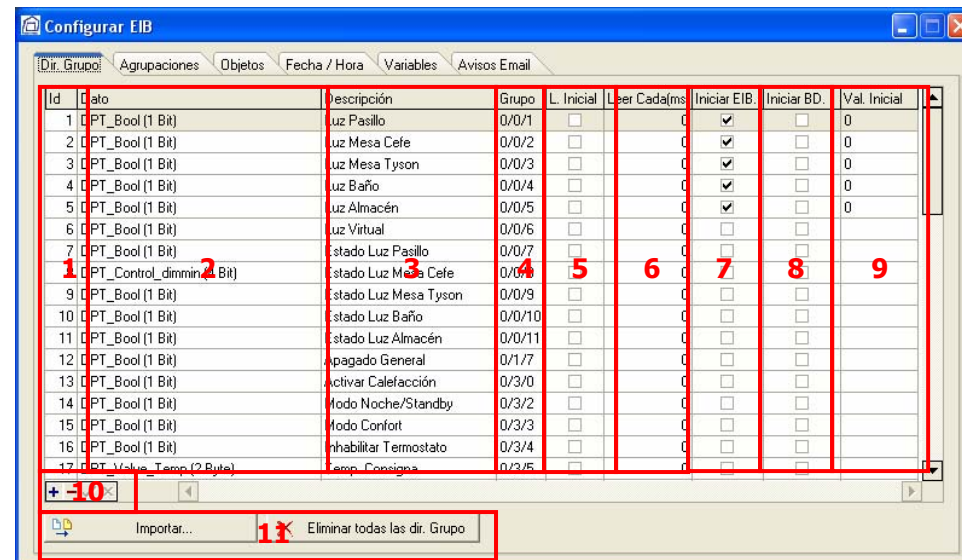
Configurar EIB

Dir. Grupo | Agrupaciones | Objetos | Fecha / Hora | Variables | Avisos Email

| Id | Dato | Descripción | Grupo | L. Inicial | Leer Cada(ms | Iniciar EIB. | Iniciar BD. | Val. Inicial |
|---|---|---|---|---|---|---|---|---|
| 1 | DPT_Bool (1 Bit) | Luz Pasillo | 0/0/1 | ☐ | 0 | ☑ | ☐ | 0 |
| 2 | DPT_Bool (1 Bit) | Luz Mesa Cefe | 0/0/2 | ☐ | 0 | ☑ | ☐ | 0 |
| 3 | DPT_Bool (1 Bit) | Luz Mesa Tyson | 0/0/3 | ☐ | 0 | ☑ | ☐ | 0 |
| 4 | DPT_Bool (1 Bit) | Luz Baño | 0/0/4 | ☐ | 0 | ☑ | ☐ | 0 |
| 5 | DPT_Bool (1 Bit) | Luz Almacén | 0/0/5 | ☐ | 0 | ☑ | ☐ | 0 |
| 6 | DPT_Bool (1 Bit) | Luz Virtual | 0/0/6 | ☐ | 0 | ☐ | ☐ | |
| 7 | DPT_Bool (1 Bit) | Estado Luz Pasillo | 0/0/7 | ☐ | 0 | ☐ | ☐ | |
| 8 | DPT_Control_dimming (4 Bit) | Estado Luz Mesa Cefe | 0/0/8 | ☐ | 0 | ☐ | ☐ | |
| 9 | DPT_Bool (1 Bit) | Estado Luz Mesa Tyson | 0/0/9 | ☐ | 0 | ☐ | ☐ | |
| 10 | DPT_Bool (1 Bit) | Estado Luz Baño | 0/0/10 | ☐ | 0 | ☐ | ☐ | |
| 11 | DPT_Bool (1 Bit) | Estado Luz Almacén | 0/0/11 | ☐ | 0 | ☐ | ☐ | |
| 12 | DPT_Bool (1 Bit) | Apagado General | 0/1/7 | ☐ | 0 | ☐ | ☐ | |
| 13 | DPT_Bool (1 Bit) | Activar Calefacción | 0/3/0 | ☐ | 0 | ☐ | ☐ | |
| 14 | DPT_Bool (1 Bit) | Modo Noche/Standby | 0/3/2 | ☐ | 0 | ☐ | ☐ | |
| 15 | DPT_Bool (1 Bit) | Modo Confort | 0/3/3 | ☐ | 0 | ☐ | ☐ | |
| 16 | DPT_Bool (1 Bit) | Inhabilitar Termostato | 0/3/4 | ☐ | 0 | ☐ | ☐ | |
| 17 | DPT_Value_Temp (2 Byte) | Temp. Consigna | 0/3/5 | ☐ | 0 | ☐ | ☐ | |

1 2 3 4 5 6 7 8 9

10

Importar... | Eliminar todas las dir. Grupo

11